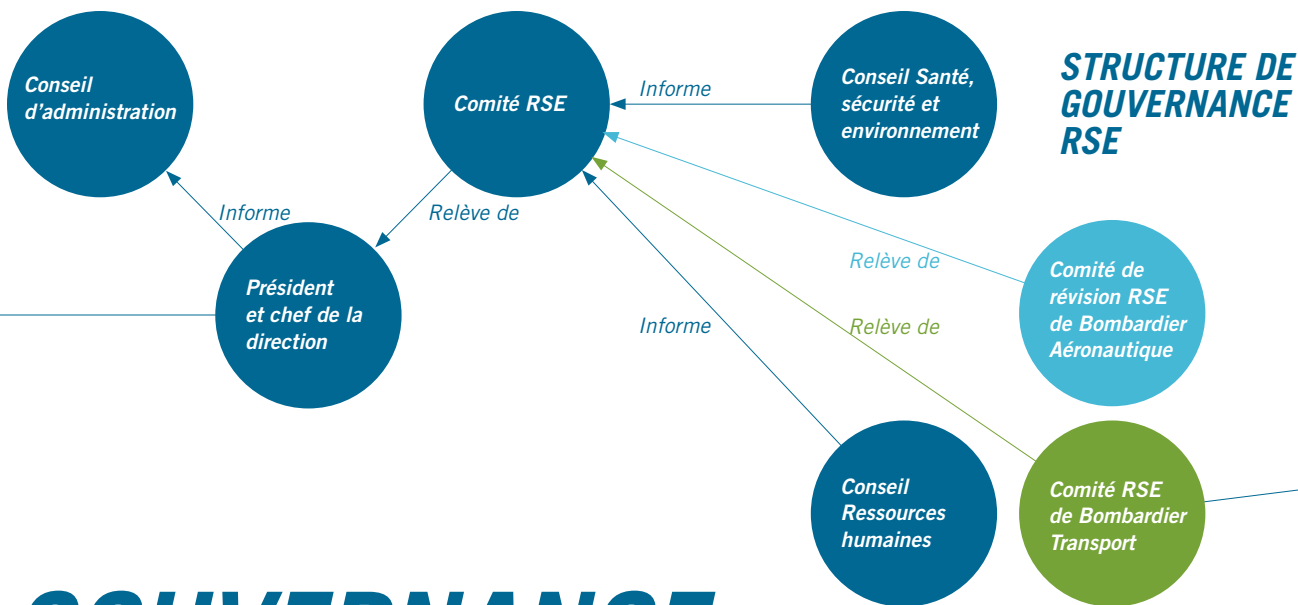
STRUCTURE DE GOUVERNANCE RSE

Conseil d'administration

Comité RSE

Informe

Conseil Santé, sécurité et environnement

Informe

Relève de

Président et chef de la direction

Relève de

Comité de révision RSE de Bombardier Aéronautique

Informe

Relève de

Conseil Ressources humaines

Comité RSE de Bombardier Transport

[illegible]